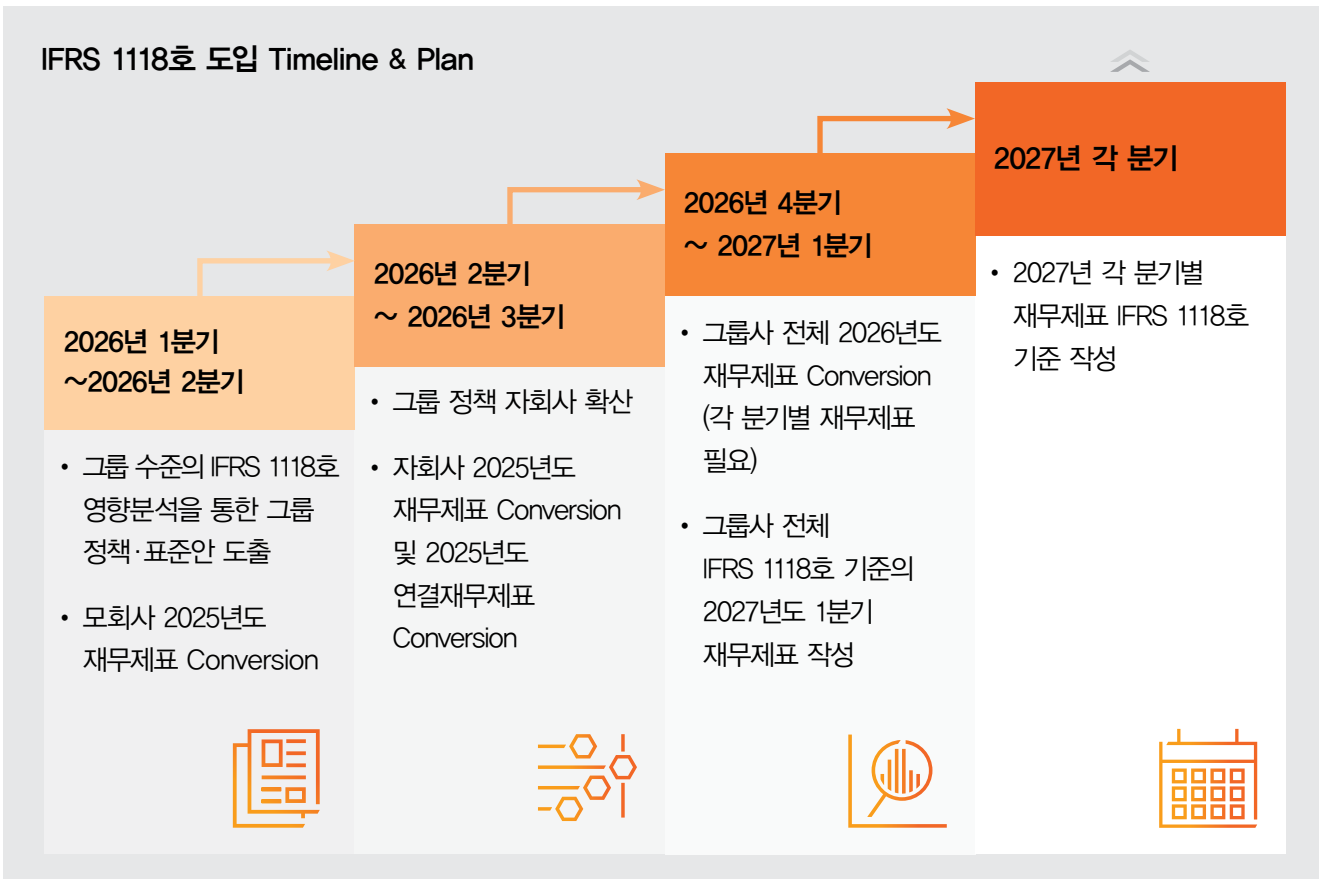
IFRS 1118호 도입 Timeline & Plan

2026년 1분기 ~2026년 2분기

• 그룹 수준의 IFRS 1118호 영향분석을 통한 그룹 정책·표준안 도출

• 모회사 2025년도 재무제표 Conversion

2026년 2분기 ~ 2026년 3분기

• 그룹 정책 자회사 확산

• 자회사 2025년도 재무제표 Conversion 및 2025년도 연결재무제표 Conversion

2026년 4분기 ~ 2027년 1분기

• 그룹사 전체 2026년도 재무제표 Conversion (각 분기별 재무제표 필요)

• 그룹사 전체 IFRS 1118호 기준의 2027년도 1분기 재무제표 작성

2027년 각 분기

• 2027년 각 분기별 재무제표 IFRS 1118호 기준 작성